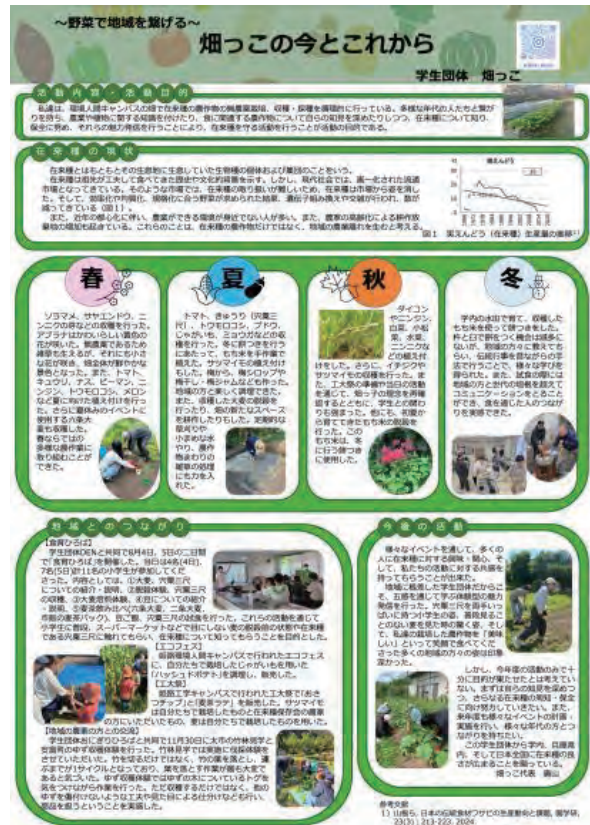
～野菜で地域を繋げる～

畑っこの今とこれから

学生団体　畑っこ

活動内容・活動目的

私達は、環境人間キャンパスの畑で在来種の農作物の無農薬栽培、収穫・採種を継続的に行っている。多様な年代の人たちと繋がりを持ち、農業や植物に関する知識を付けたり、食に関連する農作物について自らの知見を深めたりしつつ、在来種について知り、保全に努め、それらの魅力発信を行うことにより、在来種を守る活動を行うことが活動の目的である。

在来種の現状

在来種とはもともとその生態地に生息していた生物種の個体および種苗のことをいう。在来種は地域が工夫して食べてきた歴史や文化的背景を持っている。しかし、現代社会では、高一化された流通市場となってきている。そのような市場では、在来種の取り扱いが難しいため、在来種は市場から姿を消した。そして、効率化や利便性、規格化に合う野菜が求められた結果、適応手段も減少や交雑が行われ、数が減ってきている（図1）。

また、近年の都心化に伴い、農家ができる環境が身近でない人が多い。また、農家の高齢化による耕作放棄地の増加も起きている。これらのことは、在来種の農作物だけではなく、地域の農業風土の生命をも脅かしている。

図1　莢えんどう（在来種）生産量の推移

春

ソラマメ、サヤエンドウ、ニンニクの収穫などの収穫を行った。アブラナはかわいらしい黄色の花が咲いた。菜園真であるため雑草も生えるが、それにもかかわらず収穫し、野菜の栽培で、鮮やかなものとなった。また、トマト、キュウリ、ナス、ピーマン、ゴーヤー、カボチャ、メロンなど夏に向けた植え付けを行った。さらに農体みのイベントに参加する小学生たちと一緒に交流を行った。

夏

トマト、きゅうり（兵庫三尺）、トウモロコシ、ブドウ、じゃがいも、ミョウガなどの収穫を行った。冬に耕うんを行うにあたって、牛糞を手作業で畑に入れた。サツマイモの苗を付けた。梅から、梅シロップや梅干し・梅ジャムなども作った。作業の時間と各野菜の時期を調整して行った。作業した大きな苗の数々で、畑の新たなスペースを耕作したりもした。

秋

タイコン、ヤーコン、白菜、小松菜、水菜、ニンニクなどの植え付けをした。さらに、イチジクやサツマイモの収穫を行った。ほかに、工大祭の準備や当日の活動を通して、畑っこの理念を再確認するとともに、学生との繋がりを強めた。他にも、収穫から保存まで体験し、地域の伝統野菜に関わる活動も行った。

冬

学内の水田で育て、収穫したもち米を使って餅つきをした。杵と臼で餅をつく機会は減多になりが、地域の方々に教えてもらい、伝統行事を皆ながらの手法で行うことで、様々な学びを得られた。また、他の地域の方々と交流を深めた。コミュニケーションをとることができ、食を通じた人のつながりを実感できた。

地域とのつながり

【食育ひろば】

学生団体DENと共同で6月4日、5日の二日間で「食育ひろば」を開催した。地域の方に参加していただき、内容としては、①大豆、兵庫三尺についての紹介・説明、②食育ゲーム、③兵庫三尺の試食、④大豆の説明、⑤畑の見学などを行った。大豆を手作業で畑の苗に植え、子どもたちと交流を行った。これらの活動を通じて、地域の方々に在来種について知ってもらうことを目的とした。

【エコフェス】

姫路環境人間キャンパスで行われたエコフェスに、自分たちで栽培したじゃがいもを用いた「ハッシュドポテト」を調理し、販売した。

【工大祭】

姫路工学キャンパスで行われた工大祭で「おさつチップ」と「菜食ラテ」を販売した。サツマイモは自分たちで栽培したものと在来種保存会の農家の方にいただいたもの、菜は自分たちで栽培したものを用いた。

【地域の農家の方との交流】

学生団体DENと共同で11月30日に太子町の竹林農家と交流し、竹の収穫体験を行った。竹林農家では実際に伐採体験をさせていただいた。竹を切るだけではなく、竹の葉を集め、運び、竹の再利用について学んだ。竹林の荒廃なども大変であると感じた。ゆず収穫体験ではゆずの木についているトゲを気をつけながら作業を行った。地域の農業と交流することで、地域の農家の方の思いを知ることができた。

今後の活動

様々なイベントを通して、多くの人に在来種に対する興味・関心、そして、私たちの活動に対する共感を持ってもらうことが出来た。

地域と連携して学生団体だからこそ、五感を通して学ぶ体験型の魅力発信を行った。兵庫三尺を用いったイベントでは子供たちの喜ぶ笑顔がとても印象に残っている。そして、私達の栽培した農作物を「美味しい」と言って笑顔で食べてくれる多くの地域の方々の姿は印象深かった。

しかし、今年度の活動のみで十分に目的が果たせたとは考えていない。まずは自らの知見を深めつつ、さらなる在来種の保存・魅力発信に向け努力していきたい。また、来年度も様々なイベントの計画・実施を行い、様々な年代の方とつながりを持ちたい。

この学生団体から学内、兵庫県内、そして日本全体に在来種の良さが広まることを願っている。

畑っこ代表　御山

参考文献
1）山岡ら. 日本の伝統食材ワサビの生産動向と課題. 園学研, 23(3): 213-223. 2024.